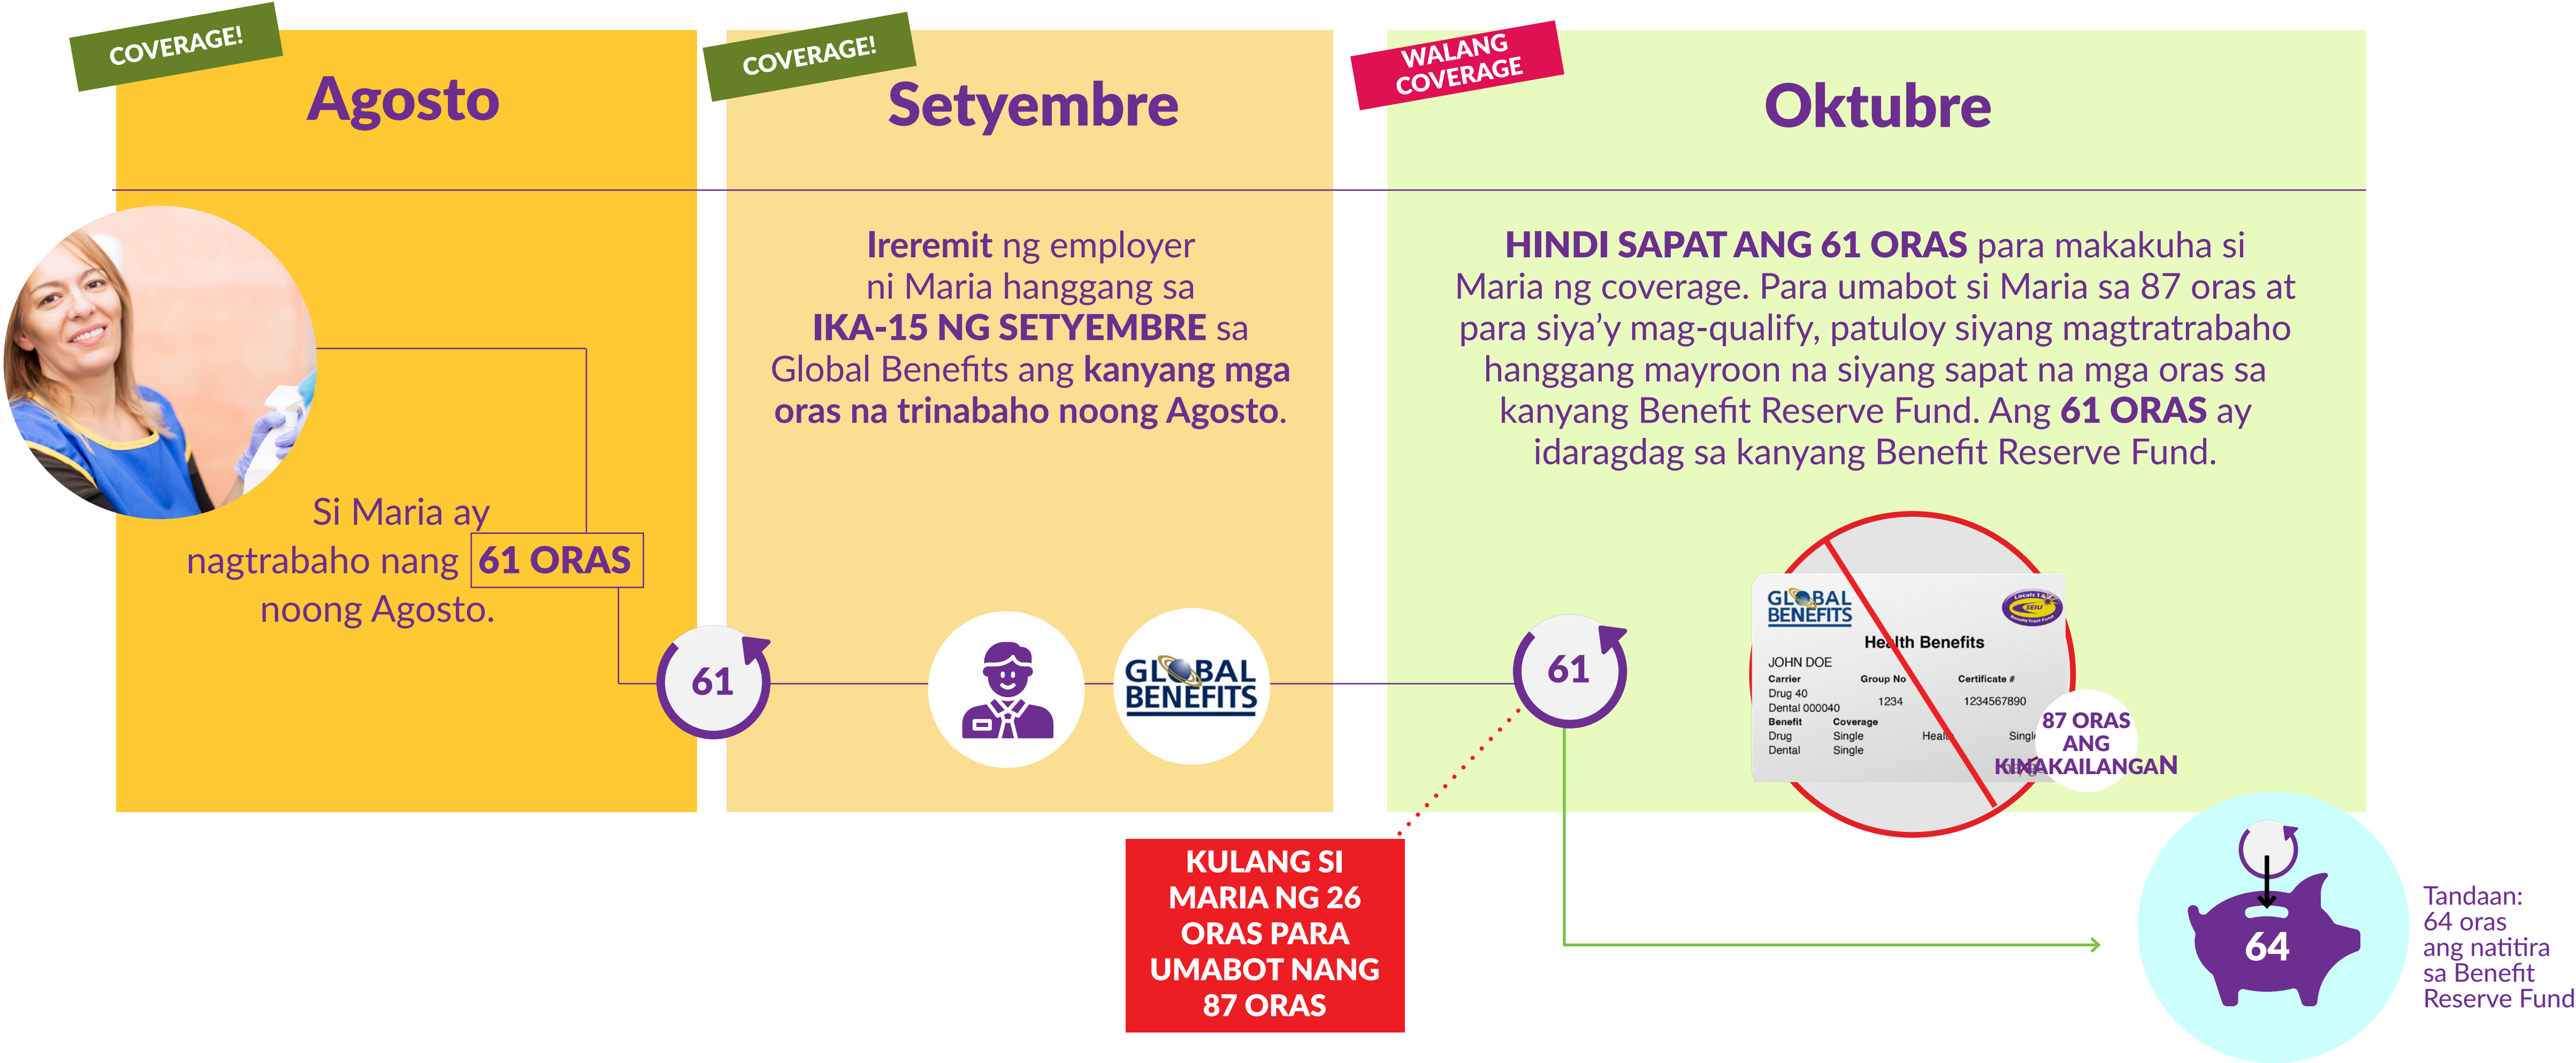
COVERAGE!

Agosto

COVERAGE!

Setyembre

WALANG COVERAGE

Oktubre

Si Maria ay nagtrabaho nang 61 ORAS noong Agosto.

61

Ireremit ng employer ni Maria hanggang sa IKA-15 NG SETYEMBRE sa Global Benefits ang kanyang mga oras na trinabaho noong Agosto.

GLOBAL BENEFITS

HINDI SAPAT ANG 61 ORAS para makakuha si Maria ng coverage. Para umabot si Maria sa 87 oras at para siya'y mag-qualify, patuloy siyang magtratrabaho hanggang mayroon na siyang sapat na mga oras sa kanyang Benefit Reserve Fund. Ang 61 ORAS ay idaragdag sa kanyang Benefit Reserve Fund.

61

GLOBAL BENEFITS

Health Benefits

JOHN DOE

| Carrier | Group No | Certificate # |
|---|---|---|
| Drug 40 | 1234 | 1234567890 |
| Dental 000040 | | |

| Benefit | Coverage | | |
|---|---|---|---|
| Drug | Single | Health | Single |
| Dental | Single | | |

87 ORAS ANG KINAKAILANGAN

KULANG SI MARIA NG 26 ORAS PARA UMABOT NANG 87 ORAS

64

Tandaan: 64 oras ang natitira sa Benefit Reserve Fund